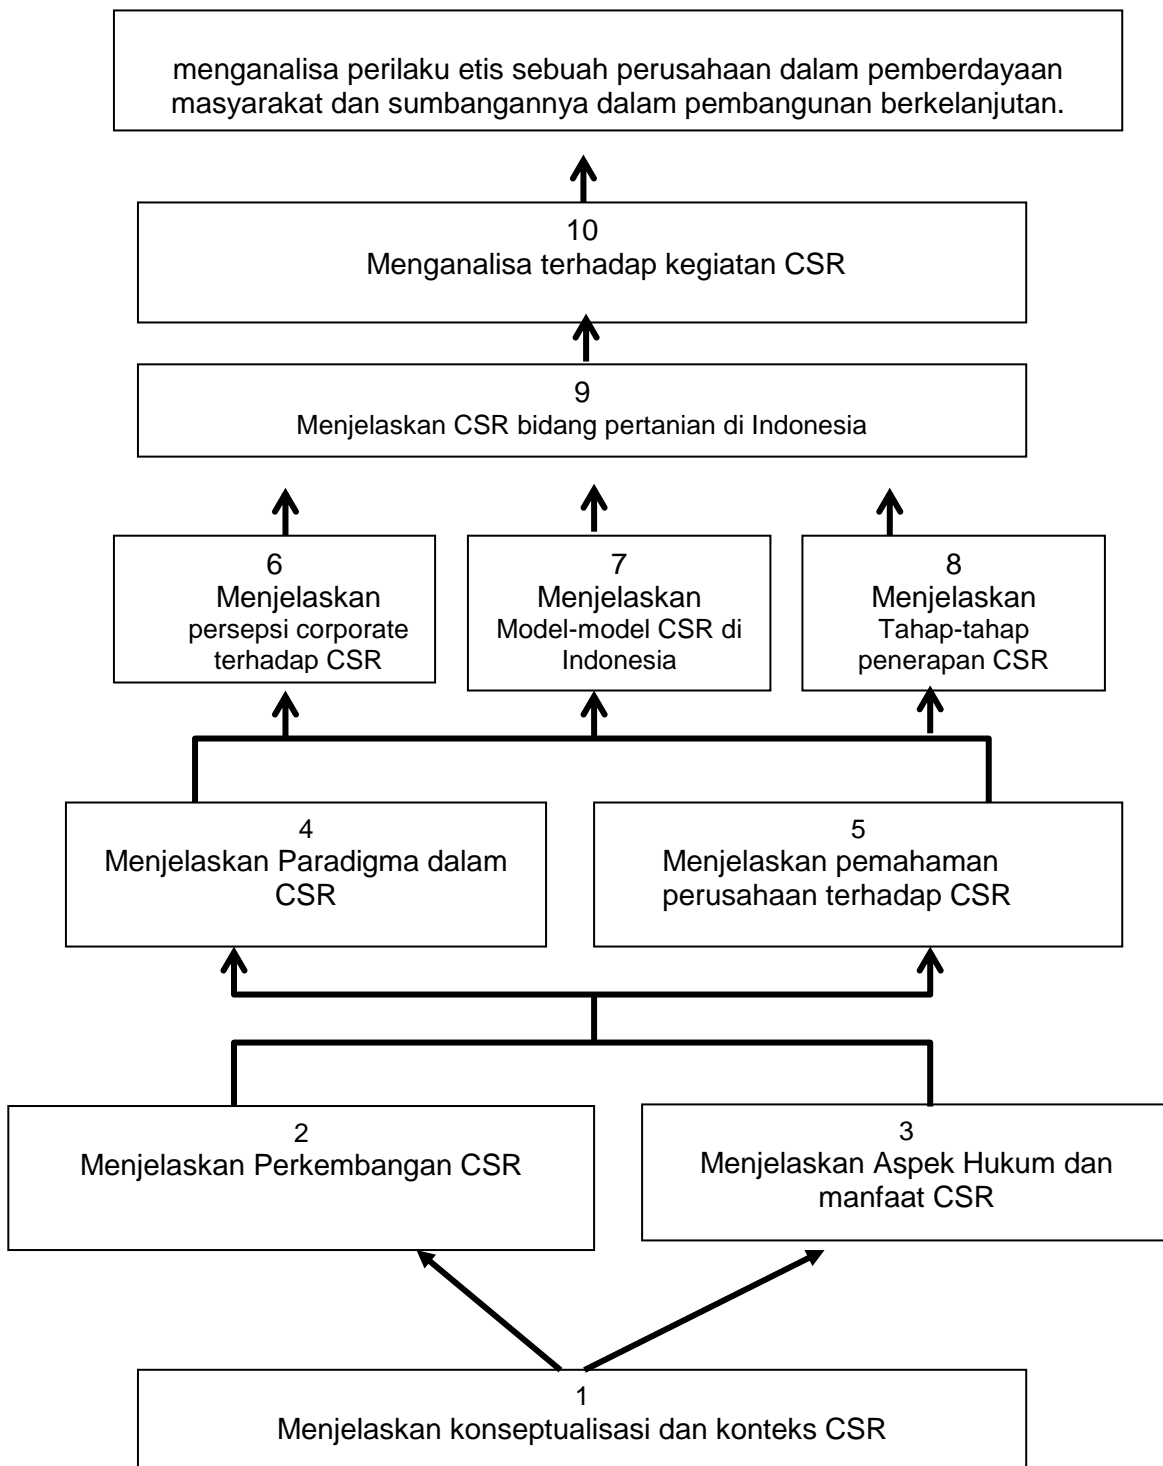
menganalisa perilaku etis sebuah perusahaan dalam pemberdayaan masyarakat dan sumbangannya dalam pembangunan berkelanjutan.

10
Menganalisa terhadap kegiatan CSR

9
Menjelaskan CSR bidang pertanian di Indonesia

6
Menjelaskan
persepsi corporate terhadap CSR

7
Menjelaskan
Model-model CSR di Indonesia

8
Menjelaskan
Tahap-tahap penerapan CSR

4
Menjelaskan Paradigma dalam CSR

5
Menjelaskan pemahaman perusahaan terhadap CSR

2
Menjelaskan Perkembangan CSR

3
Menjelaskan Aspek Hukum dan manfaat CSR

1
Menjelaskan konseptualisasi dan konteks CSR